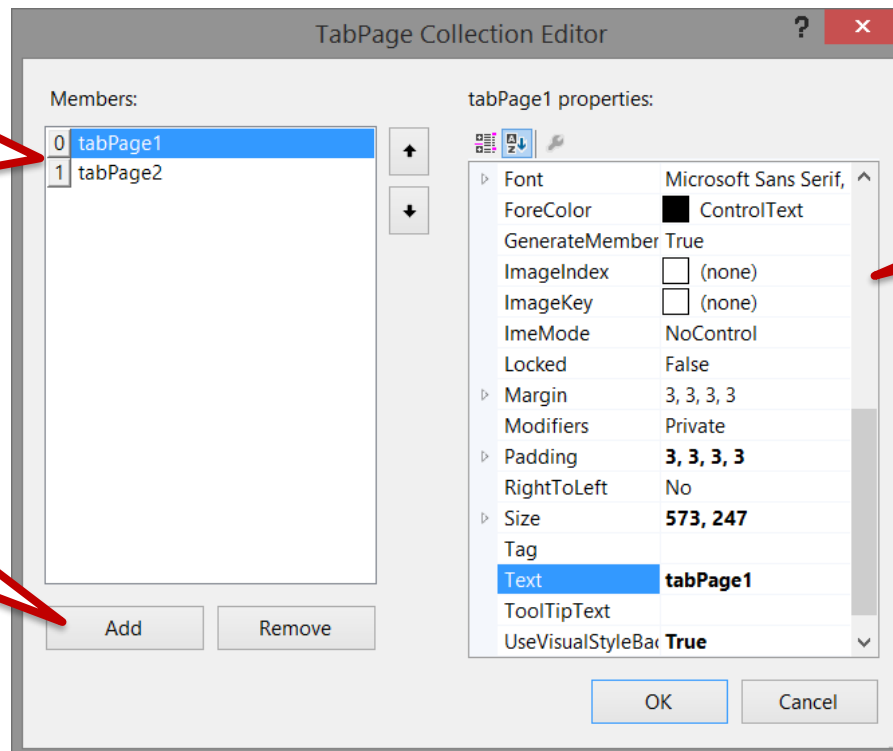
TabPage Collection Editor

?

Members:

0 tabPage1
1 tabPage2

Add

Remove

tabPage1 properties:

| | |
|---|---|
| Font | Microsoft Sans Serif, |
| ForeColor | ControlText |
| GenerateMember | True |
| ImageIndex | (none) |
| ImageKey | (none) |
| ImeMode | NoControl |
| Locked | False |
| Margin | 3, 3, 3, 3 |
| Modifiers | Private |
| Padding | **3, 3, 3, 3** |
| RightToLeft | No |
| Size | **573, 247** |
| Tag | |
| Text | **tabPage1** |
| ToolTipText | |
| UseVisualStyleBac | **True** |

OK

Cancel